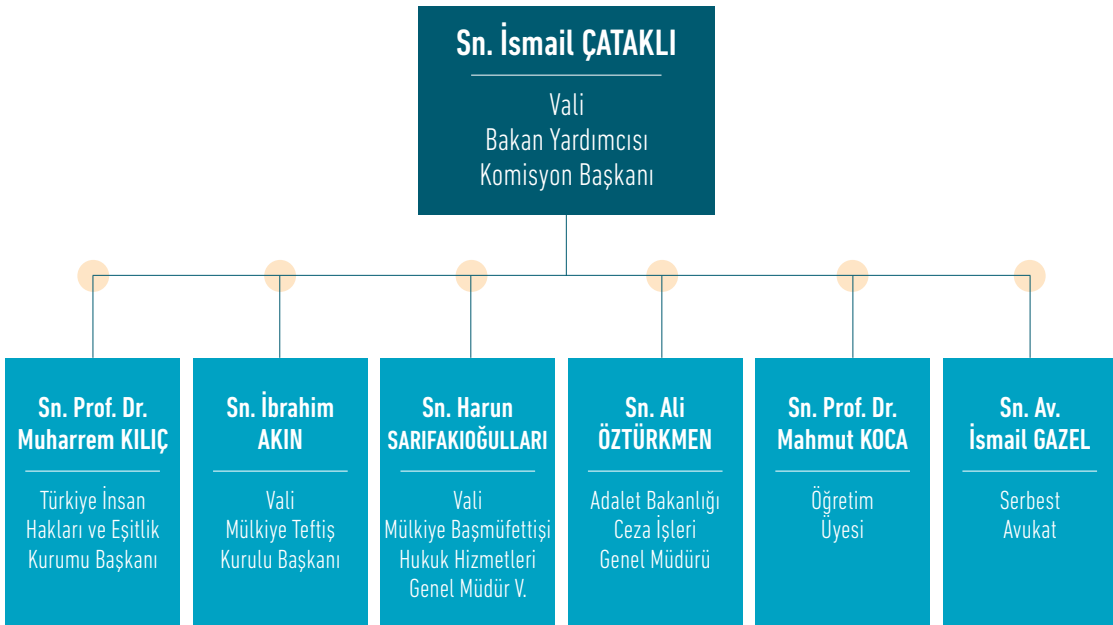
Sn. İsmail ÇATAKLI

Vali
Bakan Yardımcısı
Komisyon Başkanı

Sn. Prof. Dr. Muharrem KILIÇ

Türkiye İnsan Hakları ve Eşitlik Kurumu Başkanı

Sn. İbrahim AKIN

Vali
Mülkiye Teftiş Kurulu Başkanı

Sn. Harun SARIFAKIOĞULLARI

Vali
Mülkiye Başmüfettişi
Hukuk Hizmetleri Genel Müdür V.

Sn. Ali ÖZTÜRKMEN

Adalet Bakanlığı
Ceza İşleri
Genel Müdürü

Sn. Prof. Dr. Mahmut KOCA

Öğretim Üyesi

Sn. Av. İsmail GAZEL

Serbest Avukat